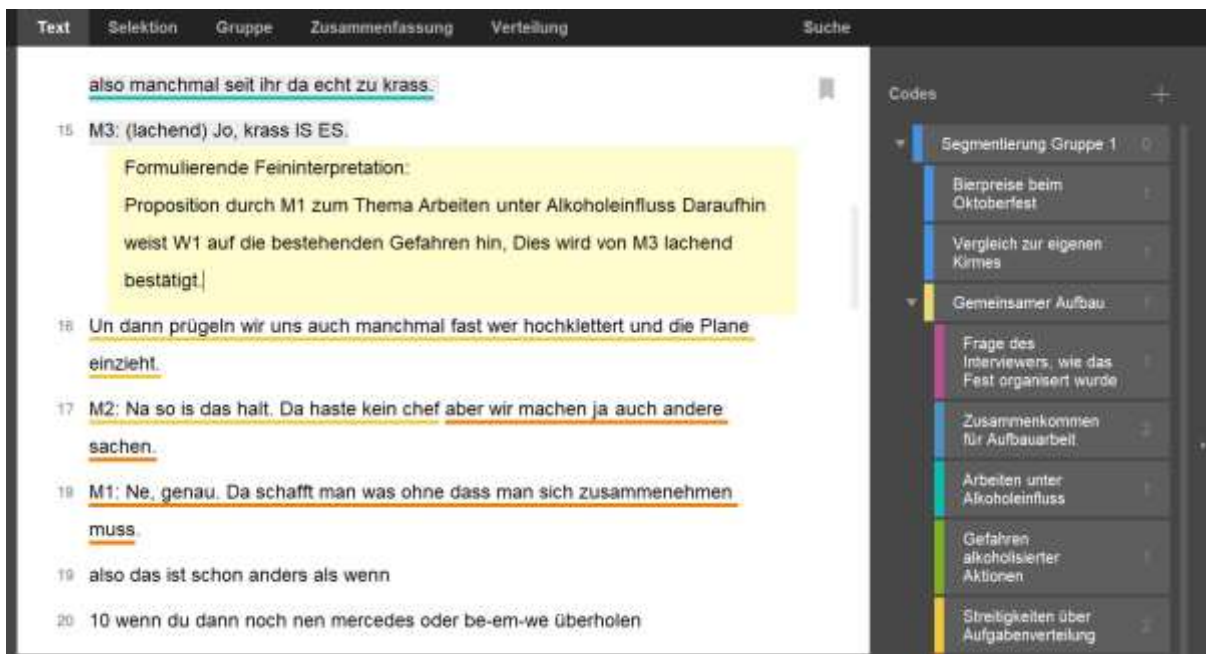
Text Selektion Gruppe Zusammenfassung Verteilung Suche

also manchmal seit ihr da echt zu krass.

15 M3: (lachend) Jo, krass IS ES.

Formulierende Feininterpretation:

Proposition durch M1 zum Thema Arbeiten unter Alkoholeinfluss Daraufhin weist W1 auf die bestehenden Gefahren hin, Dies wird von M3 lachend bestätigt.

16 Un dann prügeln wir uns auch manchmal fast wer hochklettert und die Plane einzieht.

17 M2: Na so is das halt. Da haste kein chef aber wir machen ja auch andere sachen.

18 M1: Ne, genau. Da schafft man was ohne dass man sich zusammenehmen muss.

19 also das ist schon anders als wenn

20 10 wenn du dann noch nen mercedes oder be-em-we überholen

Codes

Segmentierung Gruppe 1

Bierpreise beim Oktoberfest

Vergleich zur eigenen Kirmes

Gemeinsamer Aufbau

Frage des Interviewers, wie das Fest organisert wurde

Zusammenkommen für Aufbauarbeit

Arbeiten unter Alkoholeinfluss

Gefahren alkoholisierter Aktionen

Streitigkeiten über Aufgabenverteilung